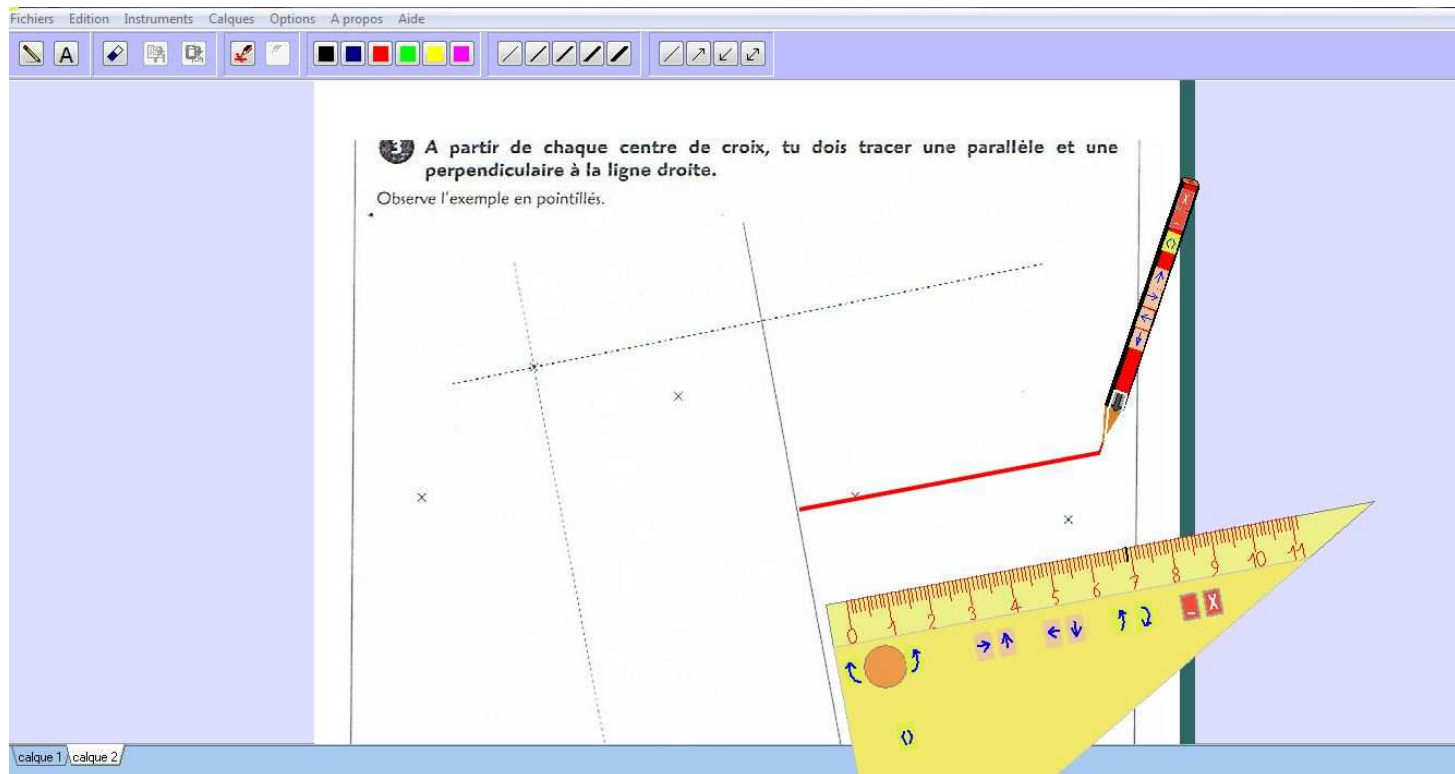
Fichiers Edition Instruments Calques Options A propos Aide

3 A partir de chaque centre de croix, tu dois tracer une parallèle et une perpendiculaire à la ligne droite.

Observe l'exemple en pointillés.

0 1 2 3 4 5 6 7 8 9 10 11

X

calque 1 calque 2